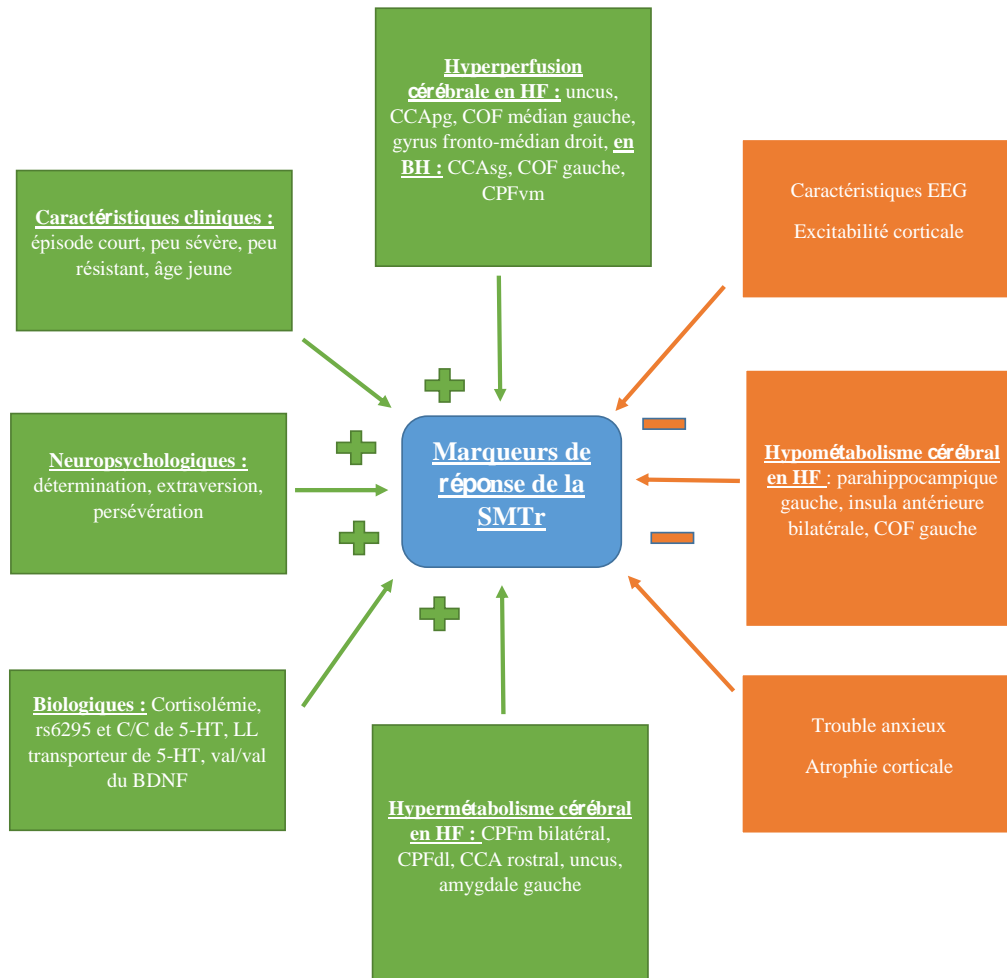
Hyperperfusion cérébrale en HF : uncus, CCApg, COF médian gauche, gyrus fronto-médian droit, en BH : CCAsg, COF gauche, CPFvm

Caractéristiques cliniques : épisode court, peu sévère, peu résistant, âge jeune

Caractéristiques EEG

Excitabilité corticale

Neuropsychologiques : détermination, extraversion, persévération

Marqueurs de réponse de la SMTr

Hypométabolisme cérébral en HF : parahippocampique gauche, insula antérieure bilatérale, COF gauche

Biologiques : Cortisolémie, rs6295 et C/C de 5-HT, LL transporteur de 5-HT, val/val du BDNF

Trouble anxieux

Atrophie corticale

Hypermétabolisme cérébral en HF : CPFm bilatéral, CPFdl, CCA rostral, uncus, amygdale gauche